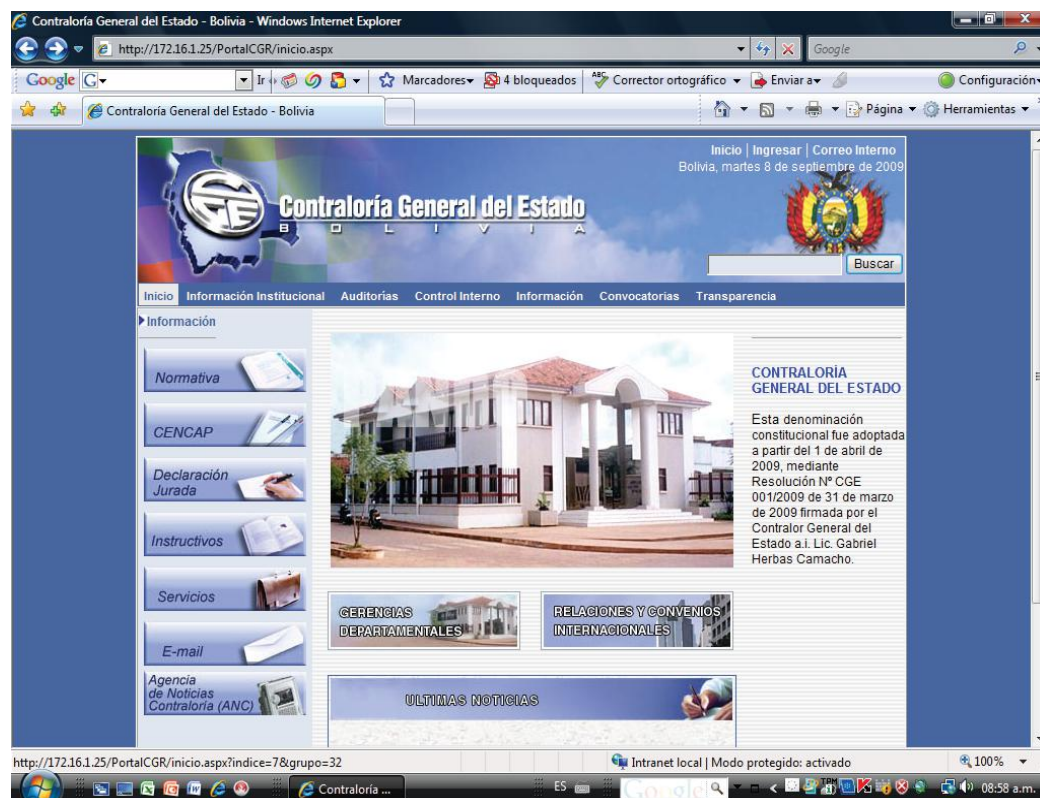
Contraloría General del Estado - Bolivia - Windows Internet Explorer

http://172.16.1.25/PortalCGR/inicio.aspx

Google

Google Ir Marcadores 4 bloqueados Corrector ortográfico Enviar a Configuración

Contraloría General del Estado - Bolivia

Página Herramientas

Inicio | Ingresar | Correo Interno
Bolivia, martes 8 de septiembre de 2009

Contraloría General del Estado
B O L I V I A

Buscar

Inicio Información Institucional Auditorías Control Interno Información Convocatorias Transparencia

Información

Normativa

CENCAP

Declaración Jurada

Instructivos

Servicios

E-mail

Agencia de Noticias Contraloría (ANC)

CONTRALORÍA GENERAL DEL ESTADO

Esta denominación constitucional fue adoptada a partir del 1 de abril de 2009, mediante Resolución Nº CGE 001/2009 de 31 de marzo de 2009 firmada por el Contralor General del Estado a.i. Lic. Gabriel Herbas Camacho.

GERENCIAS DEPARTAMENTALES

RELACIONES Y CONVENIOS INTERNACIONALES

ULTIMAS NOTICIAS

http://172.16.1.25/PortalCGR/inicio.aspx?indice=7&grupo=32

Intranet local | Modo protegido: activado

100%

Contraloría ...

ES

08:58 a.m.